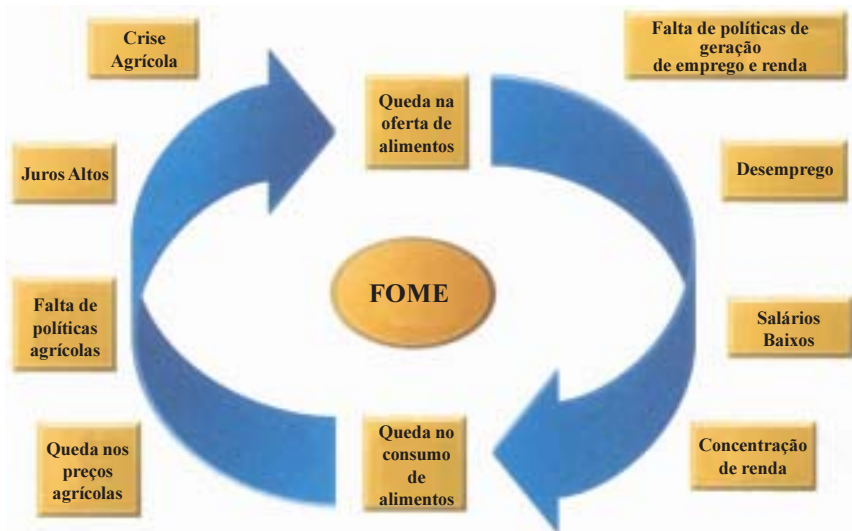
Crise Agrícola

Juros Altos

Falta de políticas agrícolas

Queda nos preços agrícolas

Queda na oferta de alimentos

FOME

Queda no consumo de alimentos

Falta de políticas de geração de emprego e renda

Desemprego

Salários Baixos

Concentração de renda